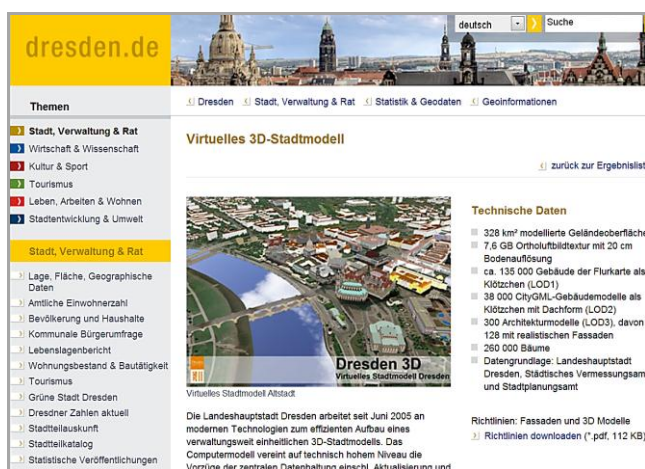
dresden.de

deutsch
Suche

Themen

Stadt, Verwaltung & Rat
Wirtschaft & Wissenschaft
Kultur & Sport
Tourismus
Leben, Arbeiten & Wohnen
Stadtentwicklung & Umwelt

Stadt, Verwaltung & Rat

Lage, Fläche, Geographische Daten
Amtliche Einwohnerzahl
Bevölkerung und Haushalte
Kommunale Bürgerumfrage
Lebenslagenbericht
Wohnungsbestand & Bautätigkeit
Tourismus
Grüne Stadt Dresden
Dresdner Zahlen aktuell
Stadtteilauskunft
Stadtteilkatalog
Statistische Veröffentlichungen

Dresden | Stadt, Verwaltung & Rat | Statistik & Geodaten | Geoinformationen

Virtuelles 3D-Stadtmodell

zurück zur Ergebnislist

Dresden 3D
Virtuelles Stadtmodell Dresden

Virtuelles Stadtmodell Altstadt

Die Landeshauptstadt Dresden arbeitet seit Juni 2005 an modernen Technologien zum effizienten Aufbau eines verwaltungsweit einheitlichen 3D-Stadtmodells. Das Computermodell vereint auf technisch hohem Niveau die Vorzüge der zentralen Datenhaltung einschl. Aktualisierung und

Technische Daten

328 km² modellierte Geländeoberfläch
7,6 GB OrthoIuftbildtextur mit 20 cm Bodenauflösung
ca. 135 000 Gebäude der Flurkarte als Klötzchen (LOD1)
38 000 CityGML-Gebäudemodelle als Klötzchen mit Dachform (LOD2)
300 Architekturmodelle (LOD3), davon 128 mit realistischen Fassaden
260 000 Bäume
Datengrundlage: Landeshauptstadt Dresden, Städtisches Vermessungsam und Stadtplanungsamt

Richtlinien: Fassaden und 3D Modelle
Richtlinien downloaden (*.pdf, 112 KB)